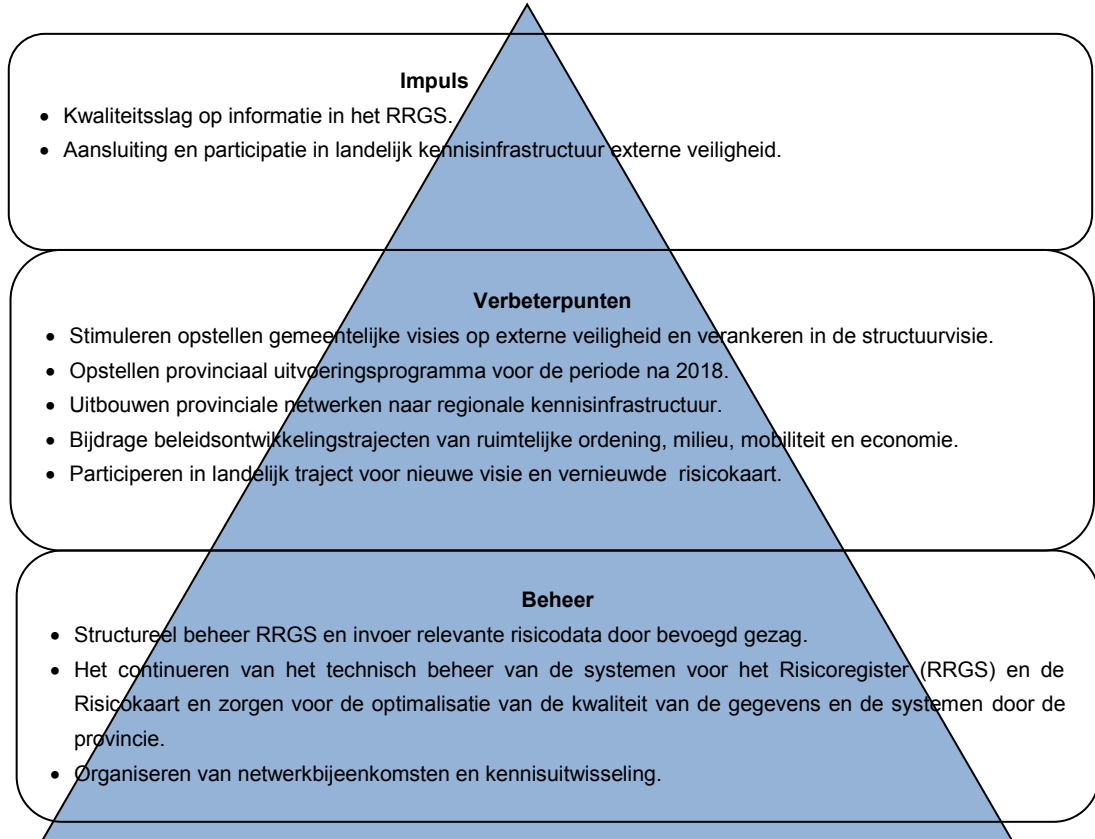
**Impuls**

- Kwaliteitsslag op informatie in het RRGS.
- Aansluiting en participatie in landelijk kennisinfrastructuur externe veiligheid.

**Verbeterpunten**

- Stimuleren opstellen gemeentelijke visies op externe veiligheid en verankeren in de structuurvisie.
- Opstellen provinciaal uitvoeringsprogramma voor de periode na 2018.
- Uitbouwen provinciale netwerken naar regionale kennisinfrastructuur.
- Bijdrage beleidsontwikkelingstrajecten van ruimtelijke ordening, milieu, mobiliteit en economie.
- Participeren in landelijk traject voor nieuwe visie en vernieuwde risicokaart.

**Beheer**

- Structureel beheer RRGS en invoer relevante risicodata door bevoegd gezag.
- Het continueren van het technisch beheer van de systemen voor het Risicoregister (RRGS) en de Risicokaart en zorgen voor de optimalisatie van de kwaliteit van de gegevens en de systemen door de provincie.
- Organiseren van netwerkbijeenkomsten en kennisuitwisseling.